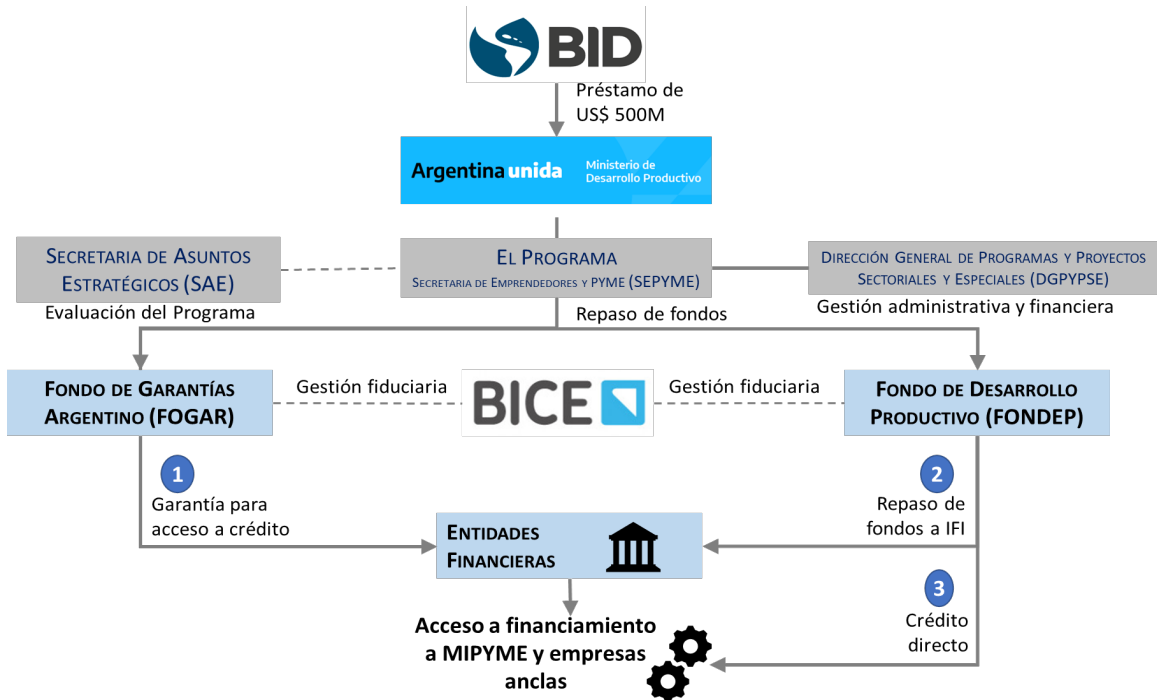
BID

Préstamo de US$ 500M

Argentina unida
Ministerio de Desarrollo Productivo

Secretaria de Asuntos Estratégicos (SAE)
Evaluación del Programa

El Programa
Secretaria de Emprendedores y PYME (SEPYME)

Dirección General de Programas y Proyectos Sectoriales y Especiales (DGPYPSE)
Gestión administrativa y financiera

Repaso de fondos

Fondo de Garantías Argentino (FOGAR)

Gestión fiduciaria

BICE

Gestión fiduciaria

Fondo de Desarrollo Productivo (FONDEP)

1
Garantía para acceso a crédito

2
Repaso de fondos a IFI

Entidades Financieras

3
Crédito directo

Acceso a financiamiento a MIPYME y empresas anclas